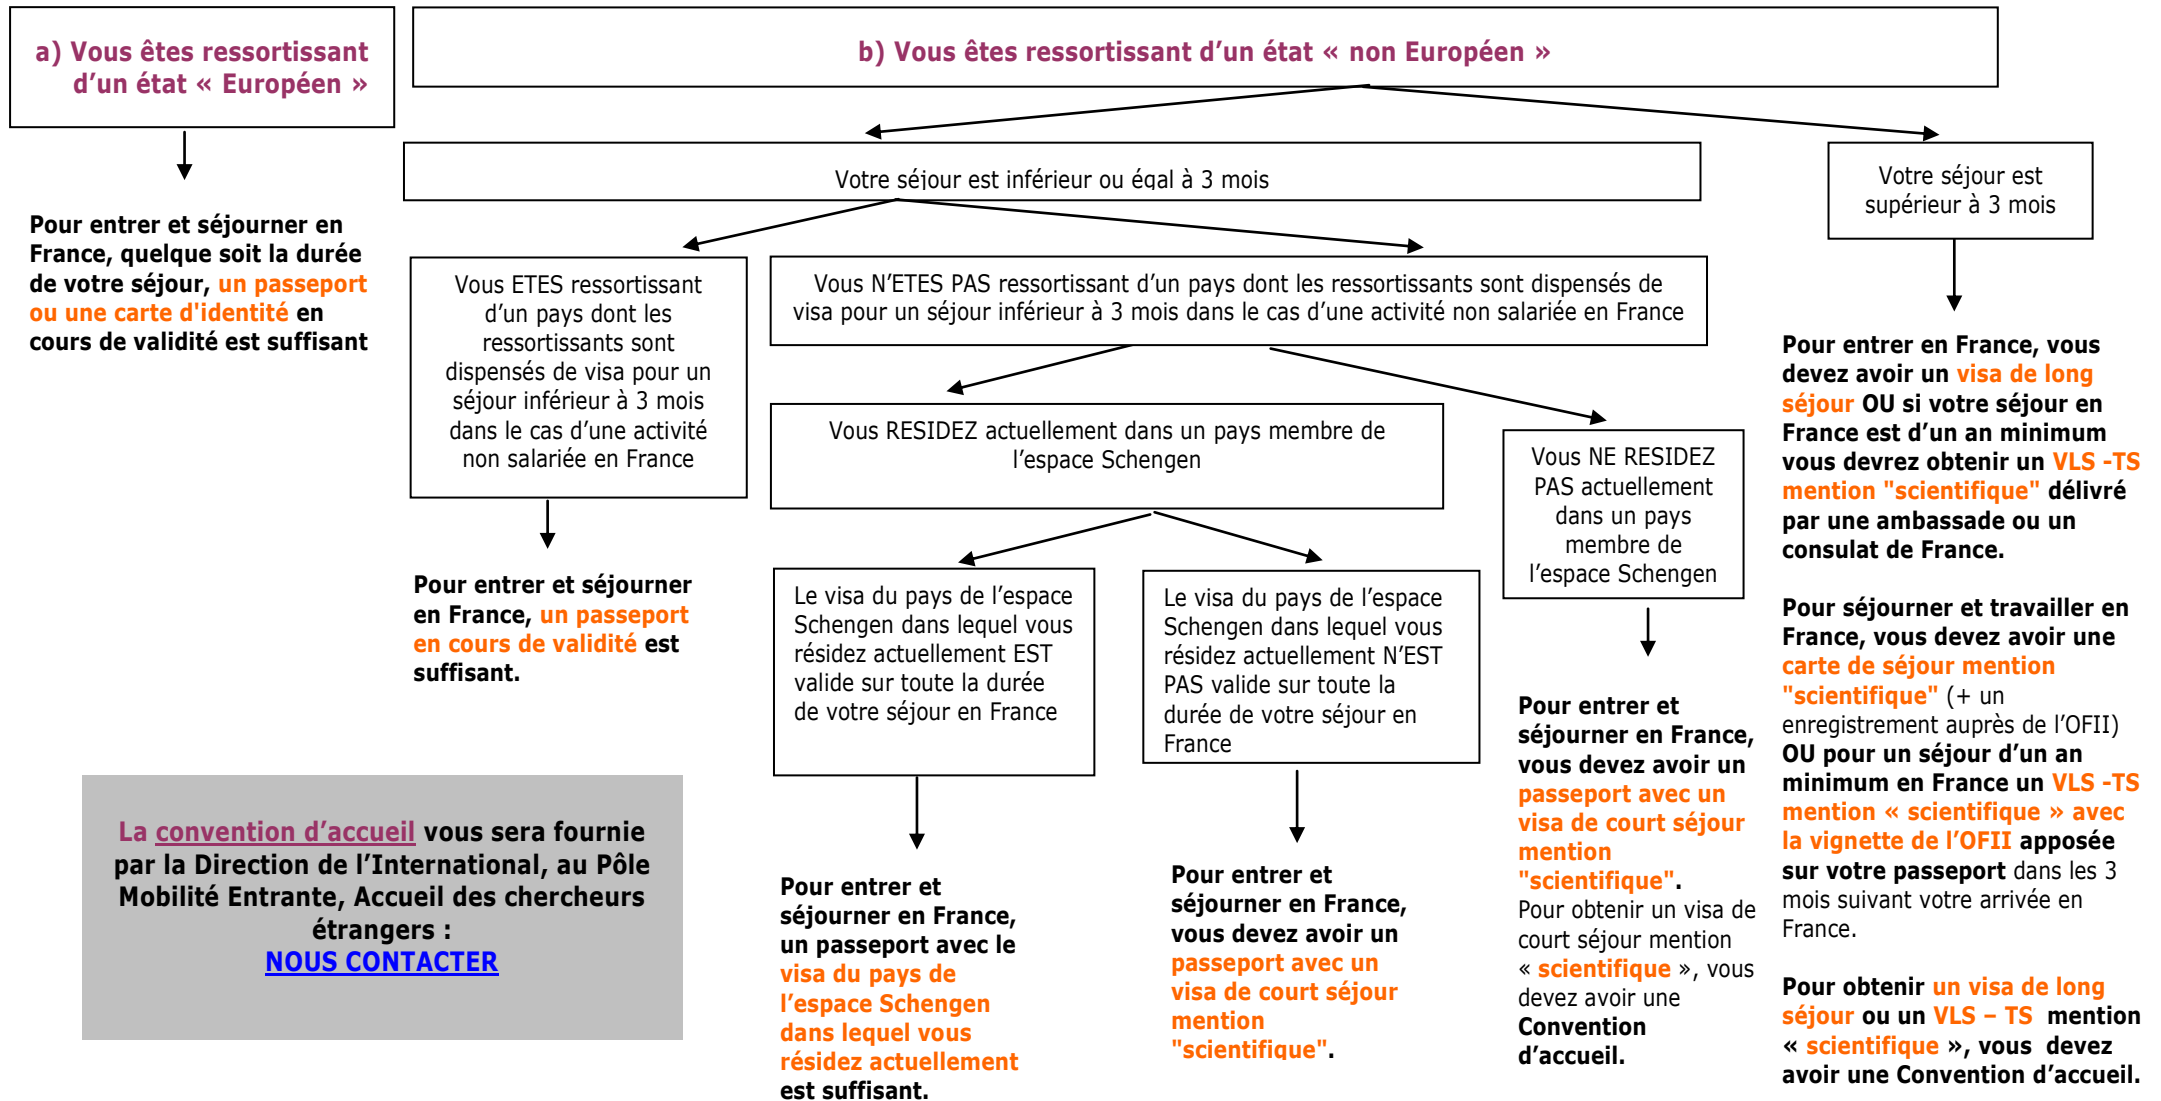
a) Vous êtes ressortissant d'un état « Européen »

Pour entrer et séjourner en France, quelque soit la durée de votre séjour, un passeport ou une carte d'identité en cours de validité est suffisant

b) Vous êtes ressortissant d'un état « non Européen »

Votre séjour est inférieur ou égal à 3 mois

Vous ETES ressortissant d'un pays dont les ressortissants sont dispensés de visa pour un séjour inférieur à 3 mois dans le cas d'une activité non salariée en France

Pour entrer et séjourner en France, un passeport en cours de validité est suffisant.

Vous N'ETES PAS ressortissant d'un pays dont les ressortissants sont dispensés de visa pour un séjour inférieur à 3 mois dans le cas d'une activité non salariée en France

Vous RESIDEZ actuellement dans un pays membre de l'espace Schengen

Le visa du pays de l'espace Schengen dans lequel vous résidez actuellement EST valide sur toute la durée de votre séjour en France

Pour entrer et séjourner en France, un passeport avec le visa du pays de l'espace Schengen dans lequel vous résidez actuellement est suffisant.

Le visa du pays de l'espace Schengen dans lequel vous résidez actuellement N'EST PAS valide sur toute la durée de votre séjour en France

Pour entrer et séjourner en France, vous devez avoir un passeport avec un visa de court séjour mention "scientifique".

Vous NE RESIDEZ PAS actuellement dans un pays membre de l'espace Schengen

Pour entrer et séjourner en France, vous devez avoir un passeport avec un visa de court séjour mention "scientifique". Pour obtenir un visa de court séjour mention « scientifique », vous devez avoir une Convention d'accueil.

Votre séjour est supérieur à 3 mois

Pour entrer en France, vous devez avoir un visa de long séjour OU si votre séjour en France est d'un an minimum vous devrez obtenir un VLS -TS mention "scientifique" délivré par une ambassade ou un consulat de France.

Pour séjourner et travailler en France, vous devez avoir une carte de séjour mention "scientifique" (+ un enregistrement auprès de l'OFII) OU pour un séjour d'un an minimum en France un VLS -TS mention « scientifique » avec la vignette de l'OFII apposée sur votre passeport dans les 3 mois suivant votre arrivée en France.

Pour obtenir un visa de long séjour ou un VLS – TS mention « scientifique », vous devez avoir une Convention d'accueil.

La convention d'accueil vous sera fournie par la Direction de l'International, au Pôle Mobilité Entrante, Accueil des chercheurs étrangers :
NOUS CONTACTER